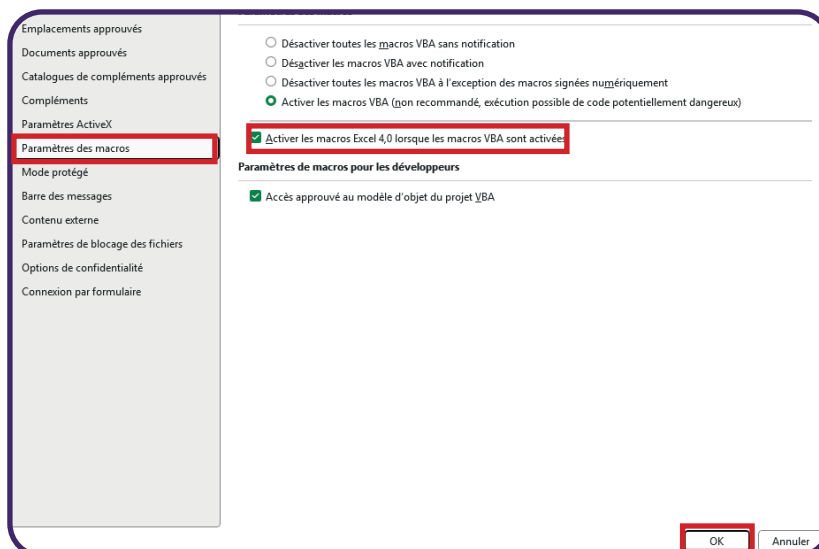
Emplacements approuvés
Documents approuvés
Catalogues de compléments approuvés
Compléments
Paramètres ActiveX
Paramètres des macros
Mode protégé
Barre des messages
Contenu externe
Paramètres de blocage des fichiers
Options de confidentialité
Connexion par formulaire

Désactiver toutes les macros VBA sans notification
Désactiver les macros VBA avec notification
Désactiver toutes les macros VBA à l'exception des macros signées numériquement
Activer les macros VBA (non recommandé, exécution possible de code potentiellement dangereux)

Activer les macros Excel 4,0 lorsque les macros VBA sont activées

Paramètres de macros pour les développeurs

Accès approuvé au modèle d'objet du projet VBA

OK
Annuler